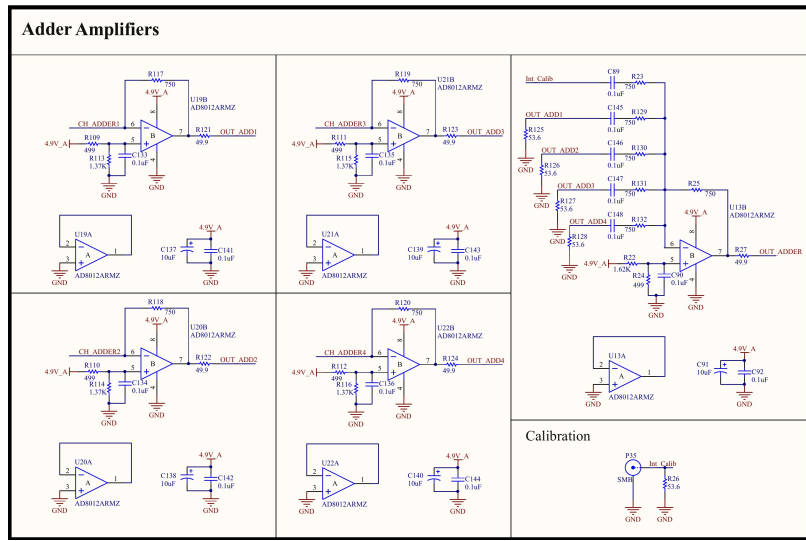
Adder Amplifiers

R117
750
4.9V_A
U19B
AD8012ARMZ
CH_ADDER1
6
B
7
R121
OUT_ADD1
4.9V_A
R109
499
R113
1.37K
5
C133
0.1uF
49.9
GND
GND

U19A
2
1
A
3
GND
AD8012ARMZ
C137
10uF
4.9V_A
C141
0.1uF
GND

R119
750
U21B
4.9V_A
AD8012ARMZ
CH_ADDER3
6
B
7
R123
OUT_ADD3
4.9V_A
R111
499
R115
1.37K
5
C135
0.1uF
49.9
GND
GND

U21A
2
1
A
3
GND
AD8012ARMZ
C139
10uF
4.9V_A
C143
0.1uF
GND

Int_Calib
C89
R23
0.1uF
750
OUT_ADD1
C145
R129
R125
53.6
0.1uF
750
GND
OUT_ADD2
C146
R130
R126
53.6
0.1uF
750
GND
OUT_ADD3
C147
R131
R25
R127
53.6
0.1uF
750
750
GND
OUT_ADD4
C148
R132
U13B
R128
53.6
0.1uF
750
AD8012ARMZ
GND
4.9V_A
6
4.9V_A
R22
1.62K
R24
499
C90
0.1uF
5
B
7
R27
OUT_ADDER
49.9
GND
GND
GND

R118
750
4.9V_A
U20B
AD8012ARMZ
CH_ADDER2
6
B
7
R122
OUT_ADD2
4.9V_A
R110
499
R114
1.37K
5
C134
0.1uF
49.9
GND
GND

U20A
2
1
A
3
GND
AD8012ARMZ
C138
10uF
4.9V_A
C142
0.1uF
GND

R120
750
4.9V_A
U22B
AD8012ARMZ
CH_ADDER4
6
B
7
R124
OUT_ADD4
4.9V_A
R112
499
R116
1.37K
5
C136
0.1uF
49.9
GND
GND

U22A
2
1
A
3
GND
AD8012ARMZ
C140
10uF
4.9V_A
C144
0.1uF
GND

U13A
2
1
A
3
GND
AD8012ARMZ
C91
10uF
4.9V_A
C92
0.1uF
GND

Calibration
P35
SMB
Int_Calib
R26
53.6
GND
GND